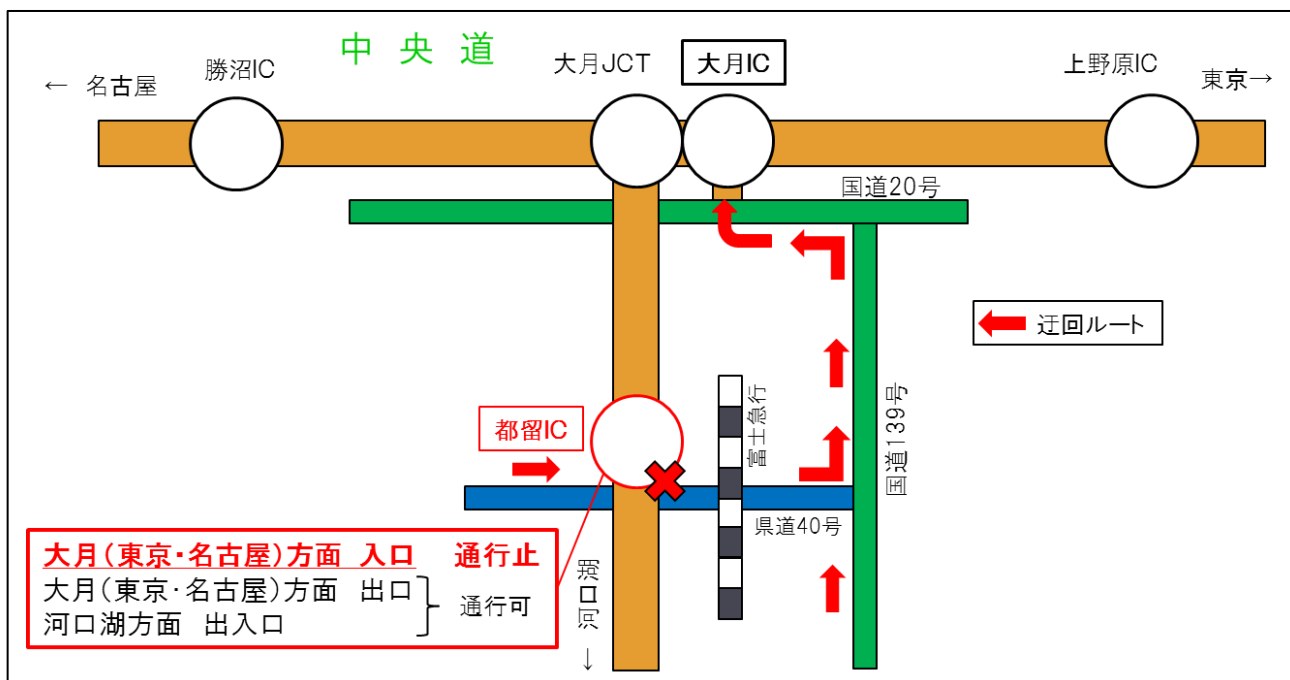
中央道

← 名古屋

勝沼IC

大月JCT

大月IC

上野原IC

東京→

国道20号

迂回ルート

富士急行

国道139号

都留IC

県道40号

大月(東京・名古屋)方面 入口 通行止

大月(東京・名古屋)方面 出口

河口湖方面 出入口

通行可

↓河口湖